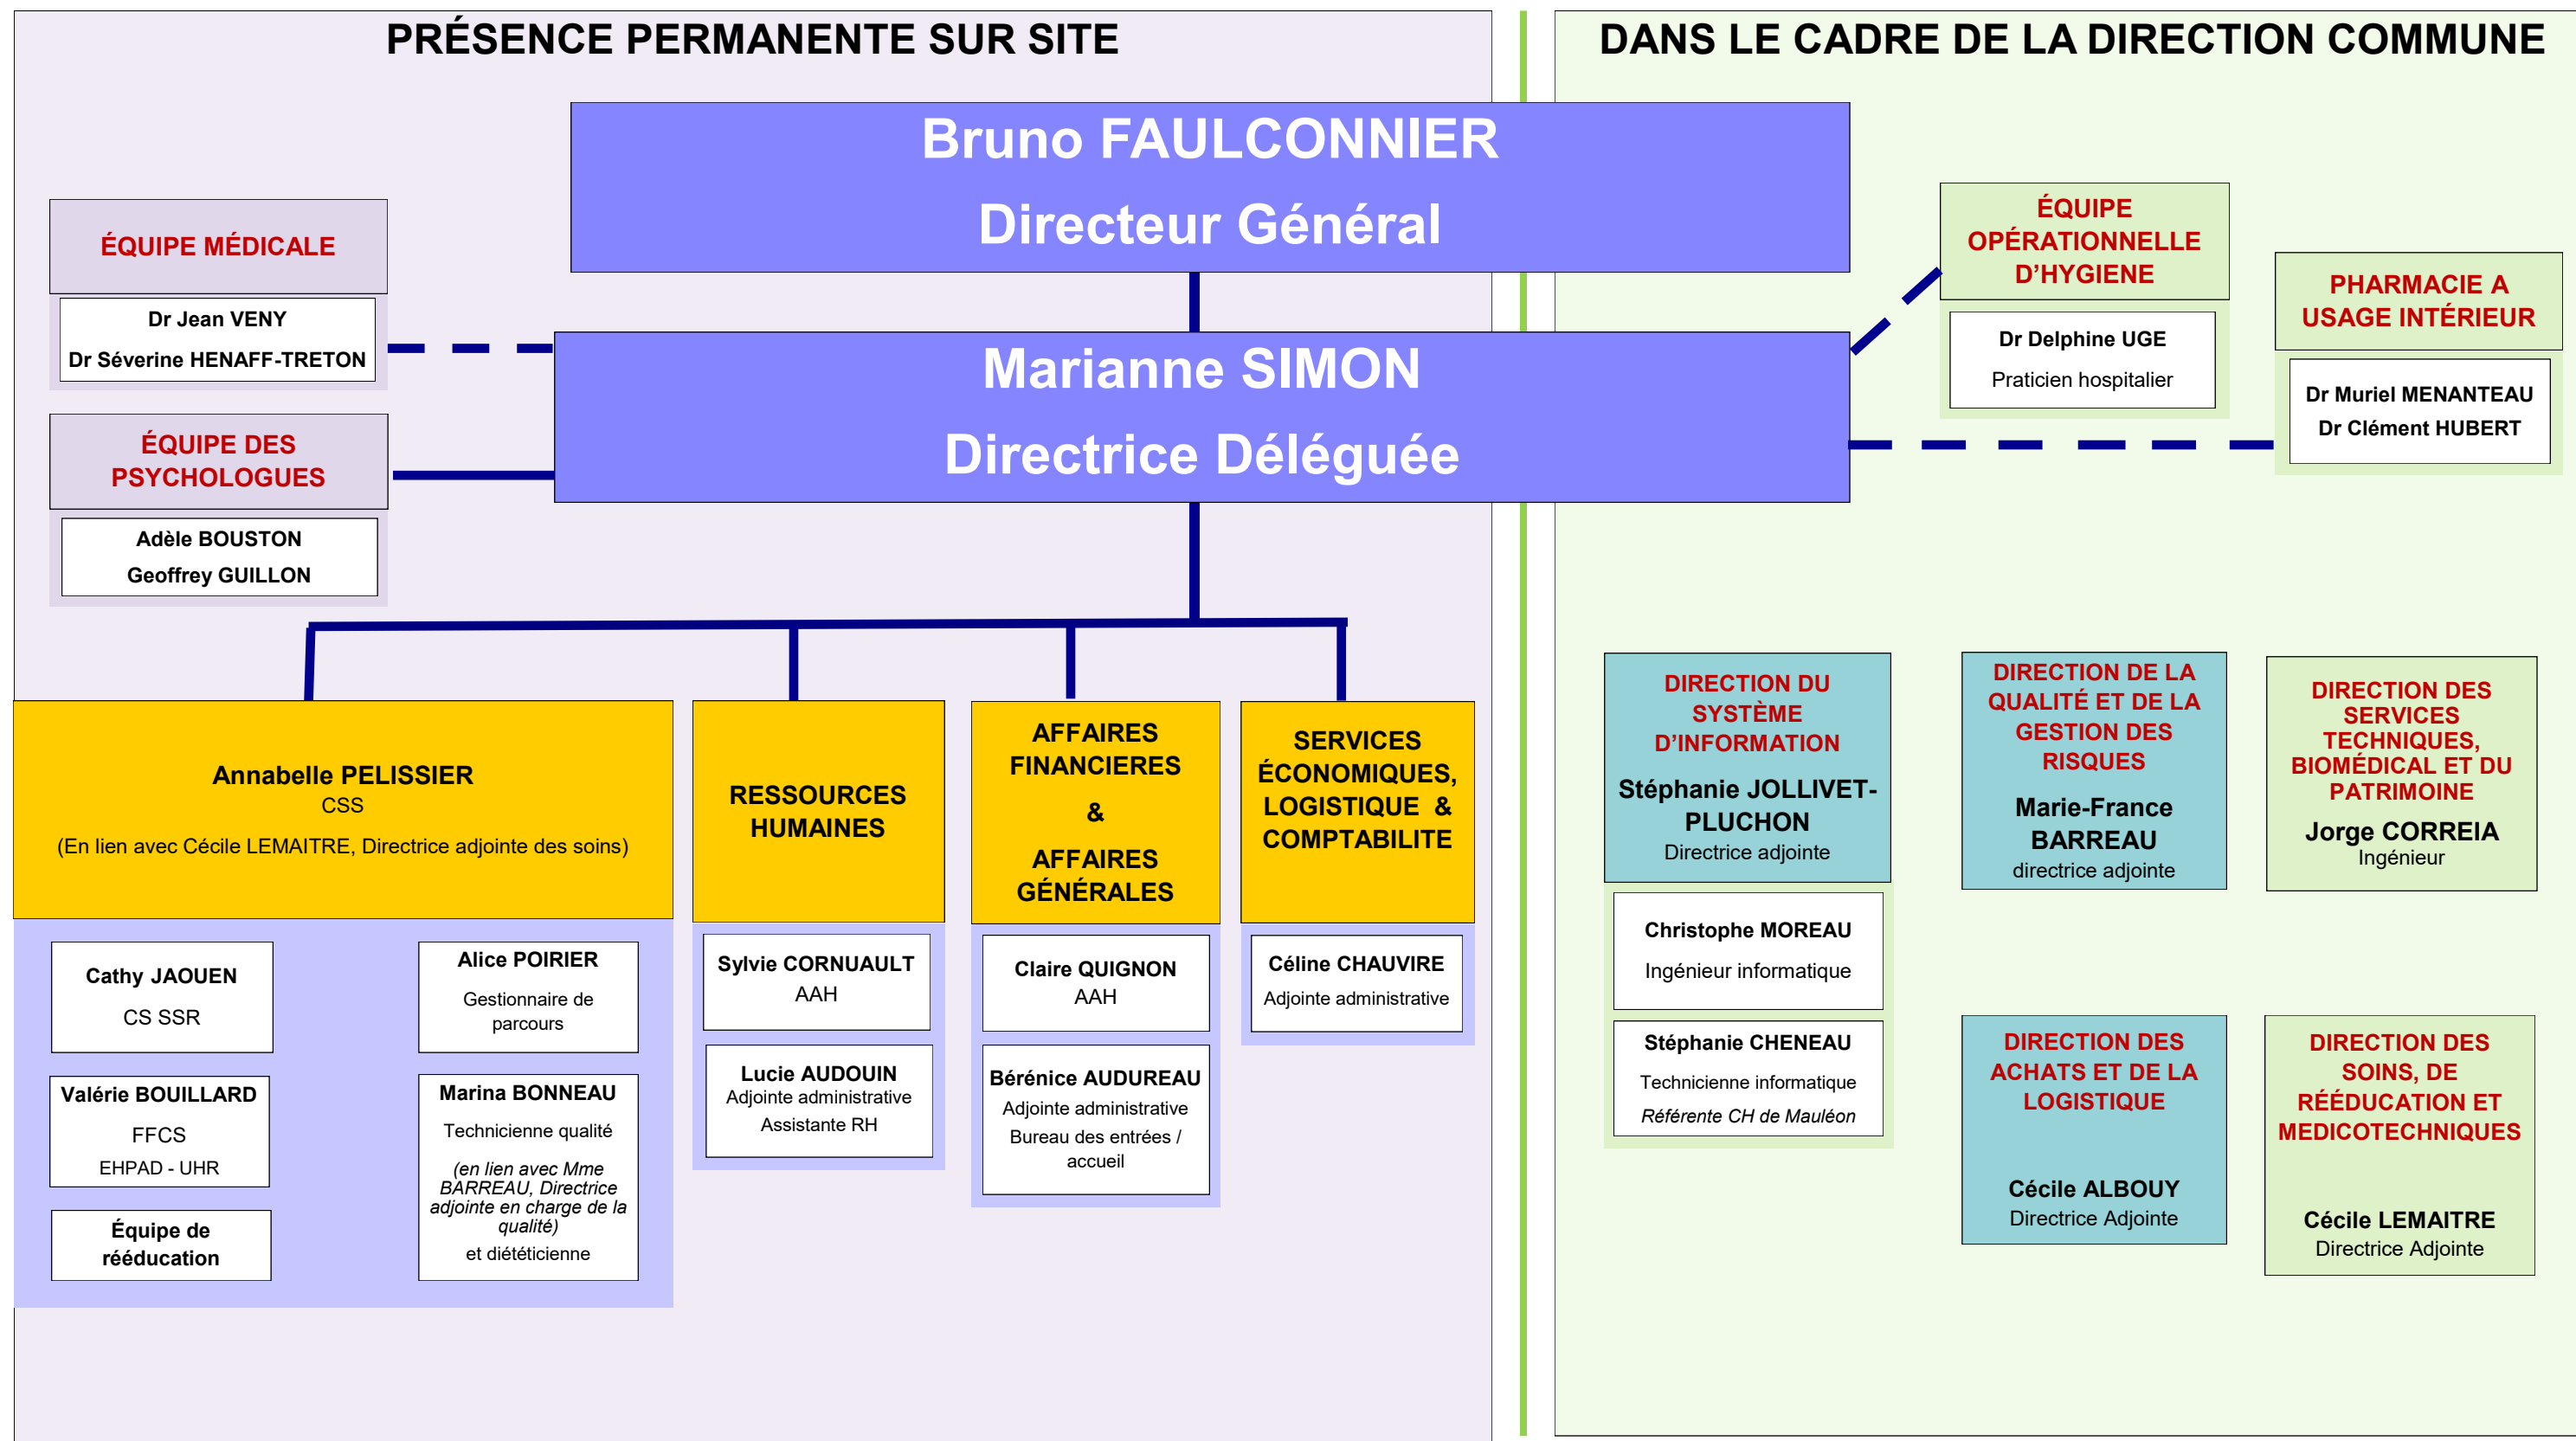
PRÉSENCE PERMANENTE SUR SITE

DANS LE CADRE DE LA DIRECTION COMMUNE

Bruno FAULCONNIER
Directeur Général

ÉQUIPE MÉDICALE

Dr Jean VENY
Dr Séverine HENAFF-TRETON

Marianne SIMON
Directrice Déléguée

ÉQUIPE DES PSYCHOLOGUES

Adèle BOUSTON
Geoffrey GUILLON

ÉQUIPE OPÉRATIONNELLE D'HYGIENE

Dr Delphine UGE
Praticien hospitalier

PHARMACIE A USAGE INTÉRIEUR

Dr Muriel MENANTEAU
Dr Clément HUBERT

Annabelle PELISSIER
CSS
(En lien avec Cécile LEMAITRE, Directrice adjointe des soins)

Cathy JAOUEN
CS SSR

Alice POIRIER
Gestionnaire de parcours

Valérie BOUILLARD
FFCS
EHPAD - UHR

Marina BONNEAU
Technicienne qualité
(en lien avec Mme BARREAU, Directrice adjointe en charge de la qualité)
et diététicienne

Équipe de rééducation

RESSOURCES HUMAINES

Sylvie CORNUAULT
AAH

Lucie AUDOUIN
Adjointe administrative
Assistante RH

AFFAIRES FINANCIERES
&
AFFAIRES GÉNÉRALES

Claire QUIGNON
AAH

Bérénice AUDUREAU
Adjointe administrative
Bureau des entrées / accueil

SERVICES ÉCONOMIQUES, LOGISTIQUE & COMPTABILITE

Céline CHAUVIRE
Adjointe administrative

DIRECTION DU SYSTÈME D'INFORMATION
Stéphanie JOLLIVET-PLUCHON
Directrice adjointe

Christophe MOREAU
Ingénieur informatique

Stéphanie CHENEAU
Technicienne informatique
Référente CH de Mauléon

DIRECTION DE LA QUALITÉ ET DE LA GESTION DES RISQUES
Marie-France BARREAU
directrice adjointe

DIRECTION DES SERVICES TECHNIQUES, BIOMÉDICAL ET DU PATRIMOINE
Jorge CORREIA
Ingénieur

DIRECTION DES ACHATS ET DE LA LOGISTIQUE
Cécile ALBOUY
Directrice Adjointe

DIRECTION DES SOINS, DE RÉÉDUCATION ET MEDICOTECHNIQUES
Cécile LEMAITRE
Directrice Adjointe